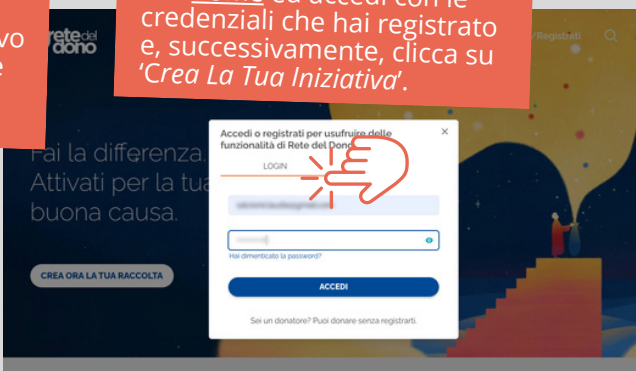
vo
e

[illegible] ed accedi con le credenziali che hai registrato e, successivamente, clicca su 'Crea La Tua Iniziativa'.

rete del dono

/ Registrati

Fai la differenza. Attivati per la tua buona causa.

CREA ORA LA TUA RACCOLTA

Accedi o registrati per usufruire delle funzionalità di Rete del Dono

LOGIN

Hai dimenticato la password?

ACCEDI

Sei un donatore? Puoi donare senza registrarti.